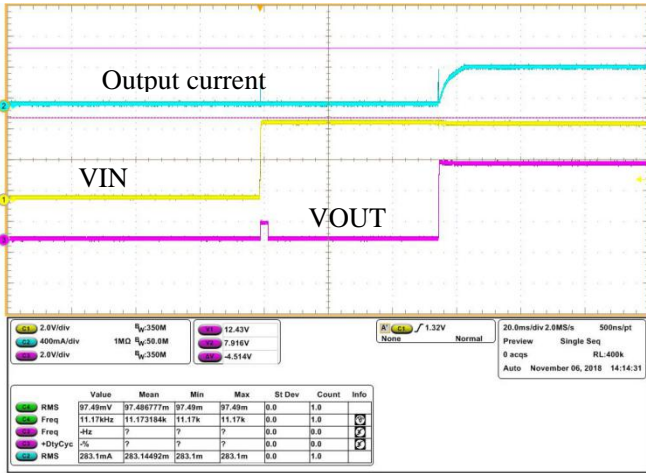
Output current

VIN

VOUT

2

1

3

C1 2.0V/div
C2 400mA/div
C3 2.0V/div

$B_W$:350M
1MΩ $B_W$:50.0M
$B_W$:350M

V1 12.43V
V2 7.916V
ΔV -4.514V

A' C1 ∫ 1.32V
None Normal

20.0ms/div 2.0MS/s 500ns/pt
Preview Single Seq
0 acqs RL:400k
Auto November 06, 2018 14:14:31

| | | Value | Mean | Min | Max | St Dev | Count | Info |
|---|---|---|---|---|---|---|---|---|
| C1 | RMS | 97.49mV | 97.486777m | 97.49m | 97.49m | 0.0 | 1.0 | |
| C1 | Freq | 11.17kHz | 11.173184k | 11.17k | 11.17k | 0.0 | 1.0 | |
| C2 | Freq | -Hz | ? | ? | ? | 0.0 | 0.0 | |
| C3 | +DtyCyc | -% | ? | ? | ? | 0.0 | 0.0 | |
| C2 | RMS | 283.1mA | 283.14492m | 283.1m | 283.1m | 0.0 | 1.0 | |